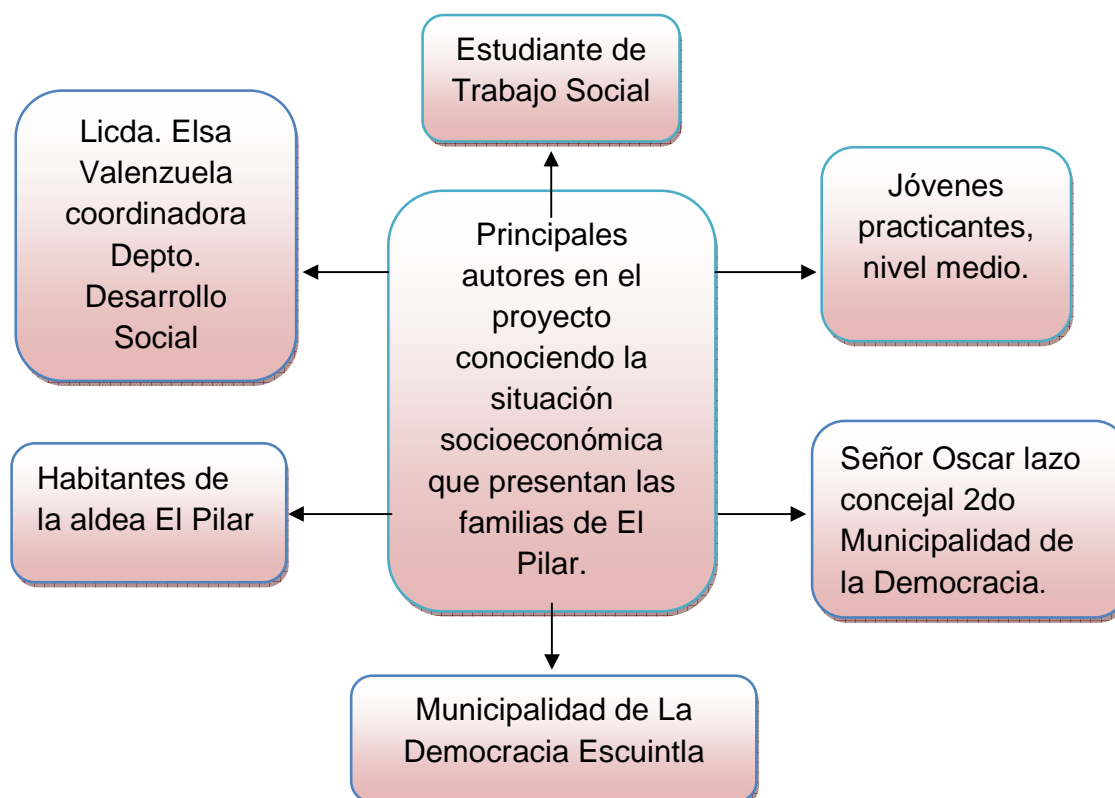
Estudiante de Trabajo Social

Licda. Elsa Valenzuela coordinadora Depto. Desarrollo Social

Principales autores en el proyecto conociendo la situación socioeconómica que presentan las familias de El Pilar.

Jóvenes practicantes, nivel medio.

Habitantes de la aldea El Pilar

Señor Oscar lazo concejal 2do Municipalidad de la Democracia.

Municipalidad de La Democracia Escuintla